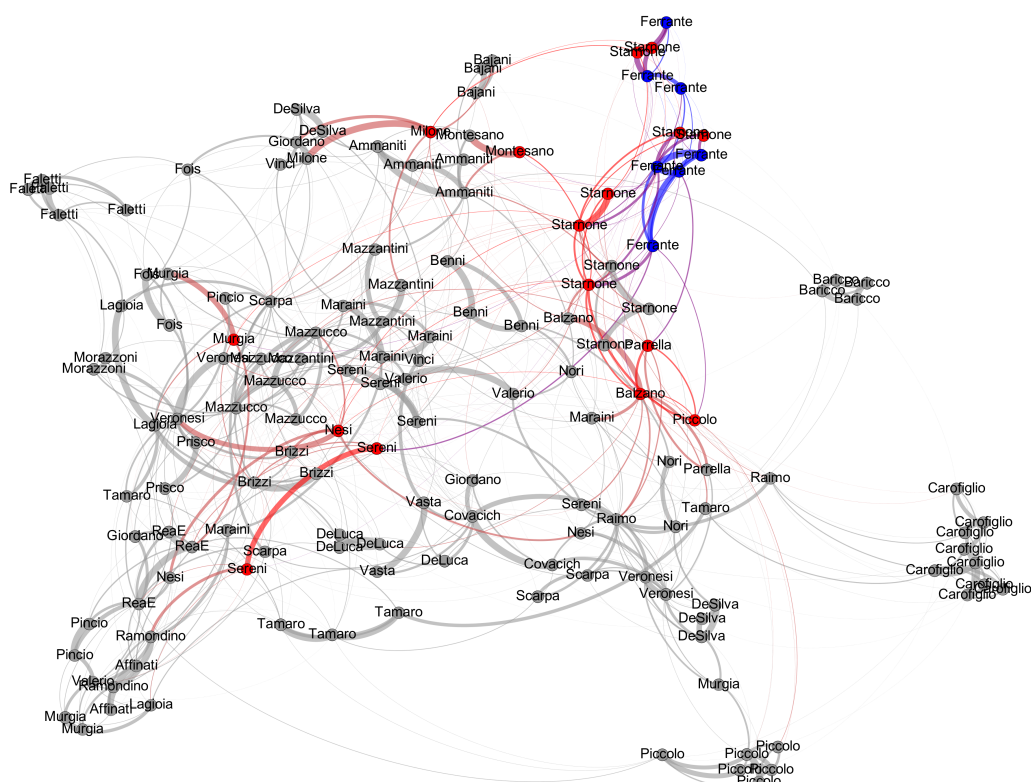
Ferrante
Starnone
Starnone
Ferrante
Ferrante
Bajani
Bajani
Bajani
DeSilva
DeSilva
Milone
Montesano
Montesano
Giordano
Ammaniti
Ammaniti
Ammaniti
Ammaniti
Vinci
Milone
Starnone
Starnone
Ferrante
Ferrante
Ferrante
Fois
Faletti
Faletti
Faletti
Faletti
Starnone
Starnone
Ferrante
Mazzantini
Benni
Starnone
Baricco
Baricco
Baricco
Baricco
Fois
Murgia
Mazzantini
Starnone
Lagioia
Pincio
Scarpa
Maraini
Benni
Starnone
Fois
Mazzantini
Benni
Balzano
Murgia
Mazzucco
Maraini
Morazzoni
Morazzoni
Veronesi
Mazzucco
Mazzantini
Maraini
Vinci
Starnone
Parrella
Sereni
Valerio
Nori
Mazzucco
Sereni
Valerio
Mazzucco
Veronesi
Mazzucco
Sereni
Balzano
Lagioia
Maraini
Piccolo
Prisco
Nesi
Brizzi
Sereni
Nori
Parrella
Raimo
Brizzi
Giordano
Tamaro
Prisco
Brizzi
Vasta
Covacich
Sereni
Tamaro
Carofiglio
Carofiglio
ReaE
Raimo
Nori
Carofiglio
Giordano
ReaE
Maraini
DeLuca
DeLuca
DeLuca
Nesi
Carofiglio
Scarpa
Covacich
Carofiglio
Carofiglio
Nesi
Sereni
DeLuca
Vasta
Scarpa
Veronesi
Carofiglio
ReaE
Scarpa
Veronesi
DeSilva
DeSilva
Tamaro
Pincio
Ramondino
Tamaro
Tamaro
DeSilva
Affinati
Pincio
Valerio
Ramondino
Murgia
Affinati
Lagioia
Murgia
Murgia
Piccolo
Piccolo
Piccolo
Piccolo
Piccolo
Piccolo